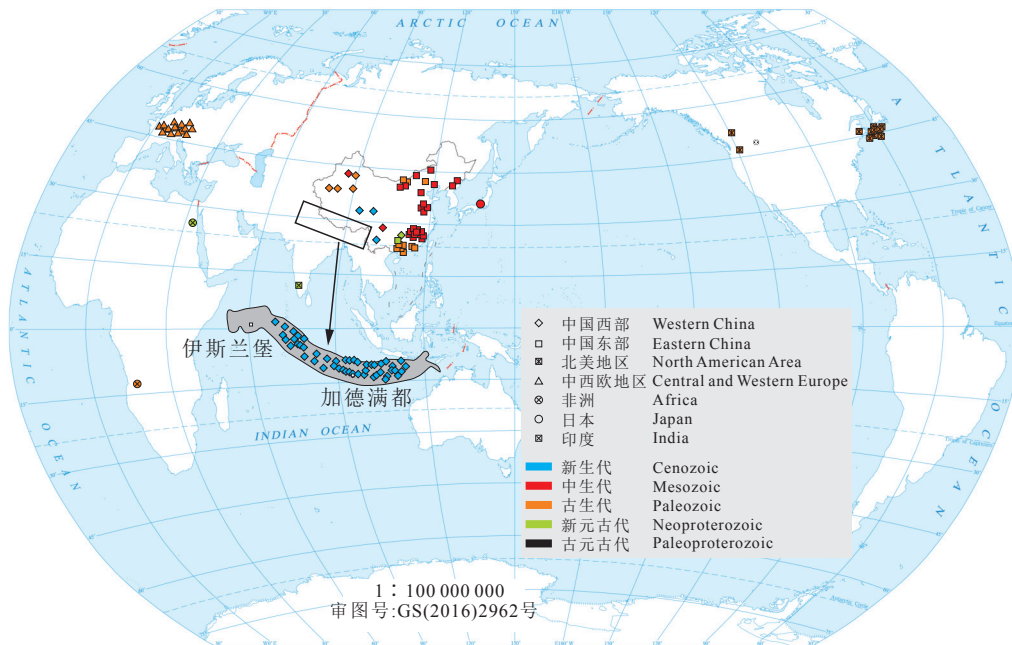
ARCTIC OCEAN

ATLANTIC

ATLANTIC OCEAN

INDIAN OCEAN

伊斯兰堡

加德满都

| | | |
|---|---|---|
| ◇ | 中国西部 | Western China |
| □ | 中国东部 | Eastern China |
| ⊠ | 北美地区 | North American Area |
| △ | 中西欧地区 | Central and Western Europe |
| ⊗ | 非洲 | Africa |
| ○ | 日本 | Japan |
| ⊠ | 印度 | India |
| | 新生代 | Cenozoic |
| | 中生代 | Mesozoic |
| | 古生代 | Paleozoic |
| | 新元古代 | Neoproterozoic |
| | 古元古代 | Paleoproterozoic |

1：100 000 000
审图号:GS(2016)2962号